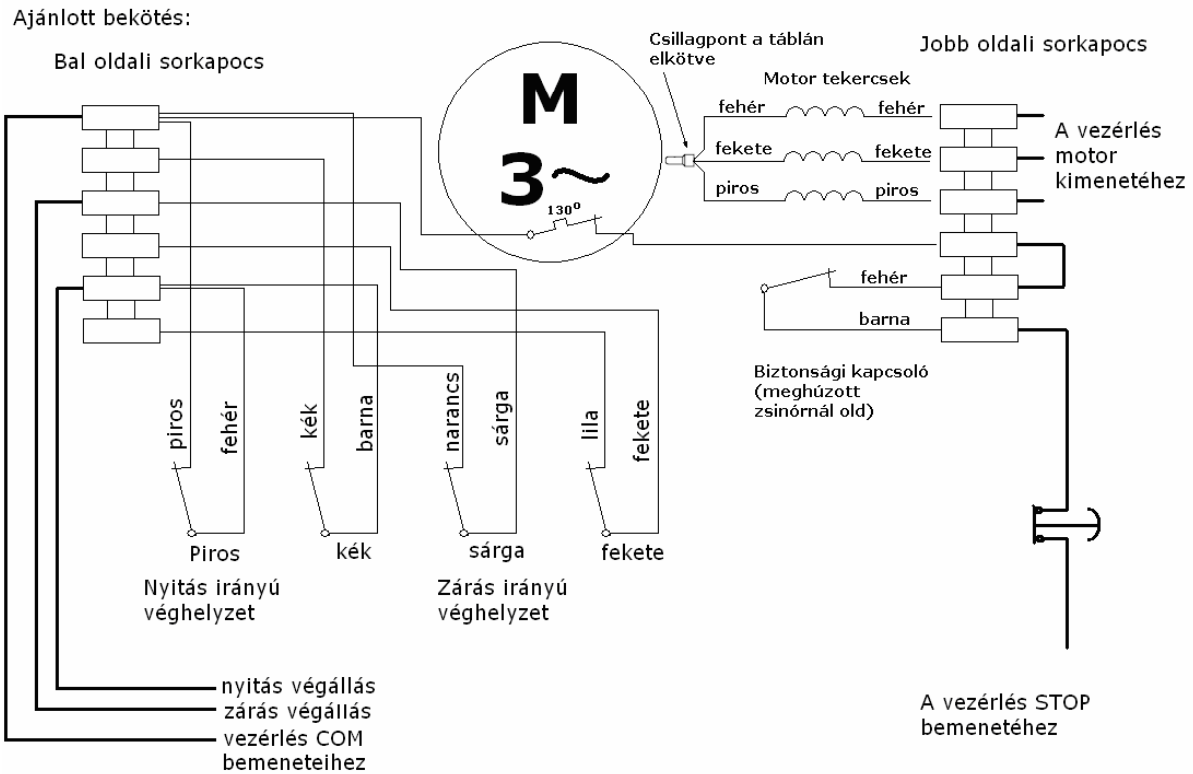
Ajánlott bekötés:

Bal oldali sorkapocs

M

3~

$130^0$

Csillagpont a táblán elkötve

Jobb oldali sorkapocs

Motor tekercsek

fehér fehér

fekete fekete

piros piros

A vezérlés motor kimenetéhez

fehér

barna

Biztonsági kapcsoló (meghúzott zsinórnál old)

piros fehér kék barna narancs sárga lila fekete

Piros kék sárga fekete

Nyitás irányú véghelyzet

Zárás irányú véghelyzet

nyitás végállás
zárás végállás
vezérlés COM bemeneteihez

A vezérlés STOP bemenetéhez